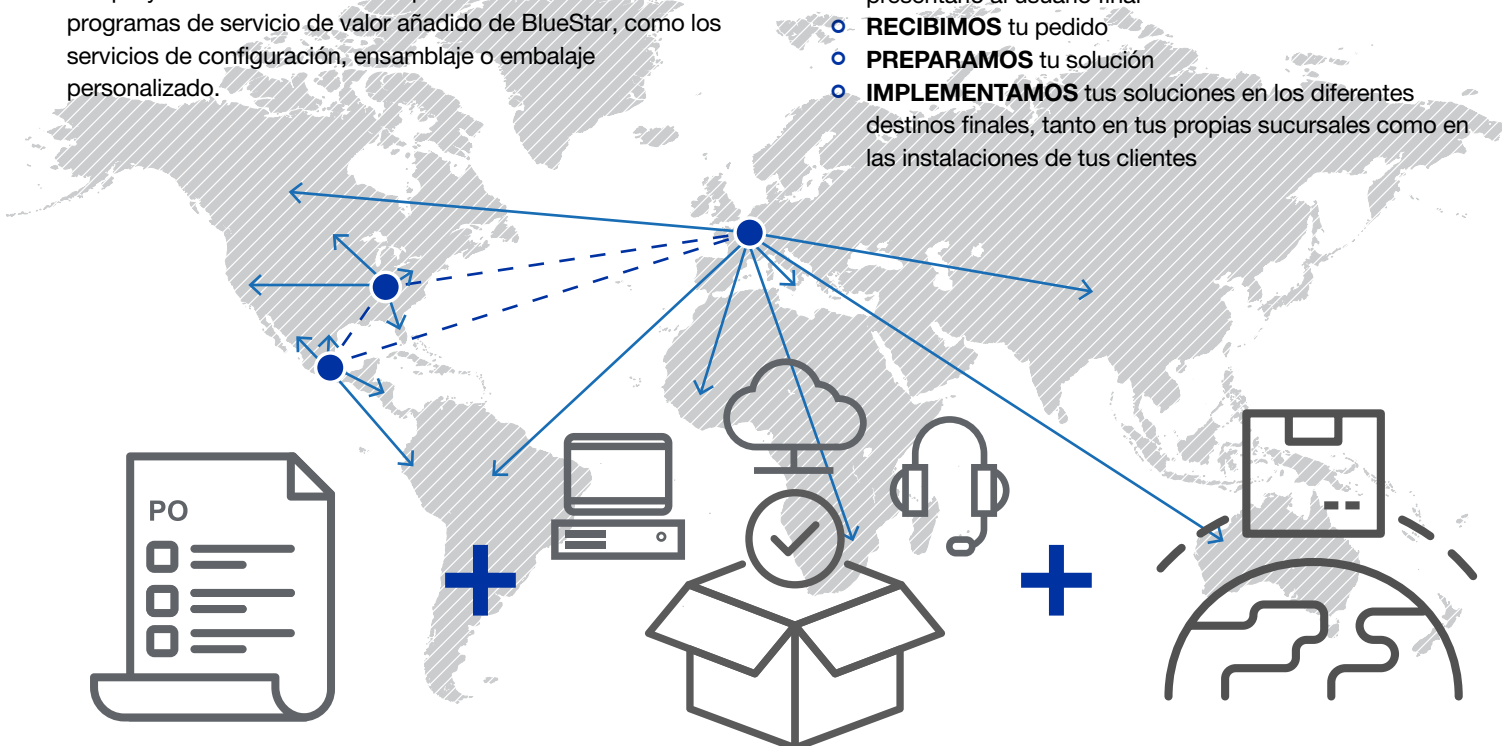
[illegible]
programas de servicio de valor añadido de BlueStar, como los servicios de configuración, ensamblaje o embalaje personalizado.

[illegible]
**RECIBIMOS** tu pedido
**PREPARAMOS** tu solución
**IMPLEMENTAMOS** tus soluciones en los diferentes destinos finales, tanto en tus propias sucursales como en las instalaciones de tus clientes

PO